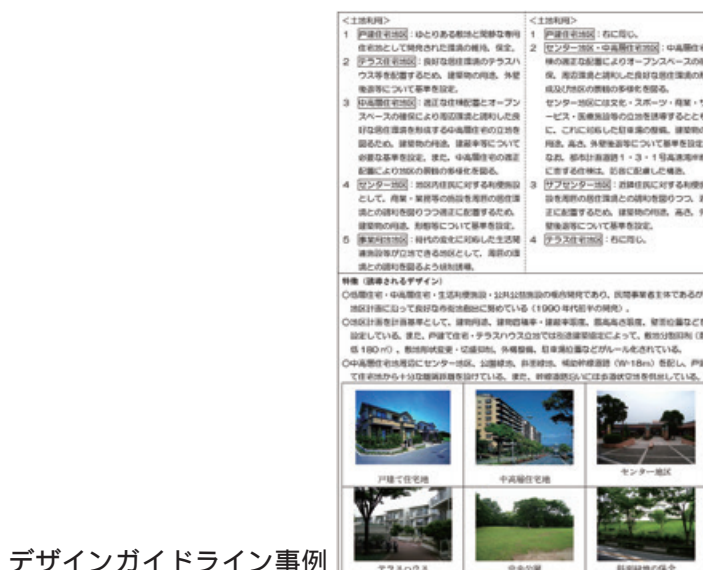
<土地利用>
1 戸建住宅地区：ゆとりある敷地と閑静な専用住宅地区として開発された環境の維持、保全。
2 テラス住宅地区：良好な居住環境のテラスハウス等を配置するため、建築物の用途、外壁後退等について基準を設定。
3 中高層住宅地区：適正な住棟配置とオープンスペースの確保により周辺環境と調和した良好な居住環境を形成する中高層住宅の立地を図るため、建築物の用途、建築面積等について必要な基準を設定。また、中高層住宅の適正配置により地区の景観の多様化を図る。
4 センター地区：地区内住民に対する利便施設として、商業・業務等の施設を周辺の居住環境との調和を図りつつ適正に配置するため、建築物の用途、形態等について基準を設定。
5 事業所地区：時代の変化に対応した生活関連施設等が立地できる地区として、周辺の環境との調和を図るよう規制誘導。

<土地利用>
1 戸建住宅地区：右に同じ。
2 センター地区・中高層住宅地区：中高層住宅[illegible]棟の適正な配置によりオープンスペースの確保、周辺環境と調和した良好な居住環境の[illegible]成及び地区の景観の多様化を図る。
センター地区には文化・スポーツ・商業・サ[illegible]ービス・医療施設等の立地を誘導するととも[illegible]に、これに対応した駐車場の整備、建築物の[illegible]用途、高さ、外壁後退等について基準を設定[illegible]なお、都市計画道路1・3・1号高速湾岸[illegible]に面する住棟は、防音に配慮した構造。
3 サブセンター地区：近隣住民に対する利便施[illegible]設を周辺の居住環境との調和を図りつつ、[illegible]正に配置するため、建築物の用途、高さ、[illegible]壁後退について基準を設定。
4 テラス住宅地区：右に同じ。

特色（誘導されるデザイン）
○戸建住宅・中高層住宅・生活利便施設・公共公益施設の一体的開発であり、民間事業者主体であるが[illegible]地区計画によって良好な市街地創出に努めている（1990年代前半の開発）。
○地区計画を計画基準として、建物用途、建物容積率・建築率面積、最高高さ限度、壁面位置などを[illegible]設定している。また、戸建て住宅・テラスハウス立地では別途建築協定によって、敷地分割規制（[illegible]積180㎡）、敷地形状変更・切盛制限、外構整備、駐車場位置などがルール化されている。
○中高層住宅地区にセンター地区、公園緑地、非接続地、緩衝幹線道路（W=18m）を配し、戸建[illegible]て住宅地から十分な離隔距離を設けている。また、幹線道路沿いには非通過交通を想定している。

戸建て住宅地
中高層住宅地
センター地区
テラスハウス
中央公園
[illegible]

デザインガイドライン事例